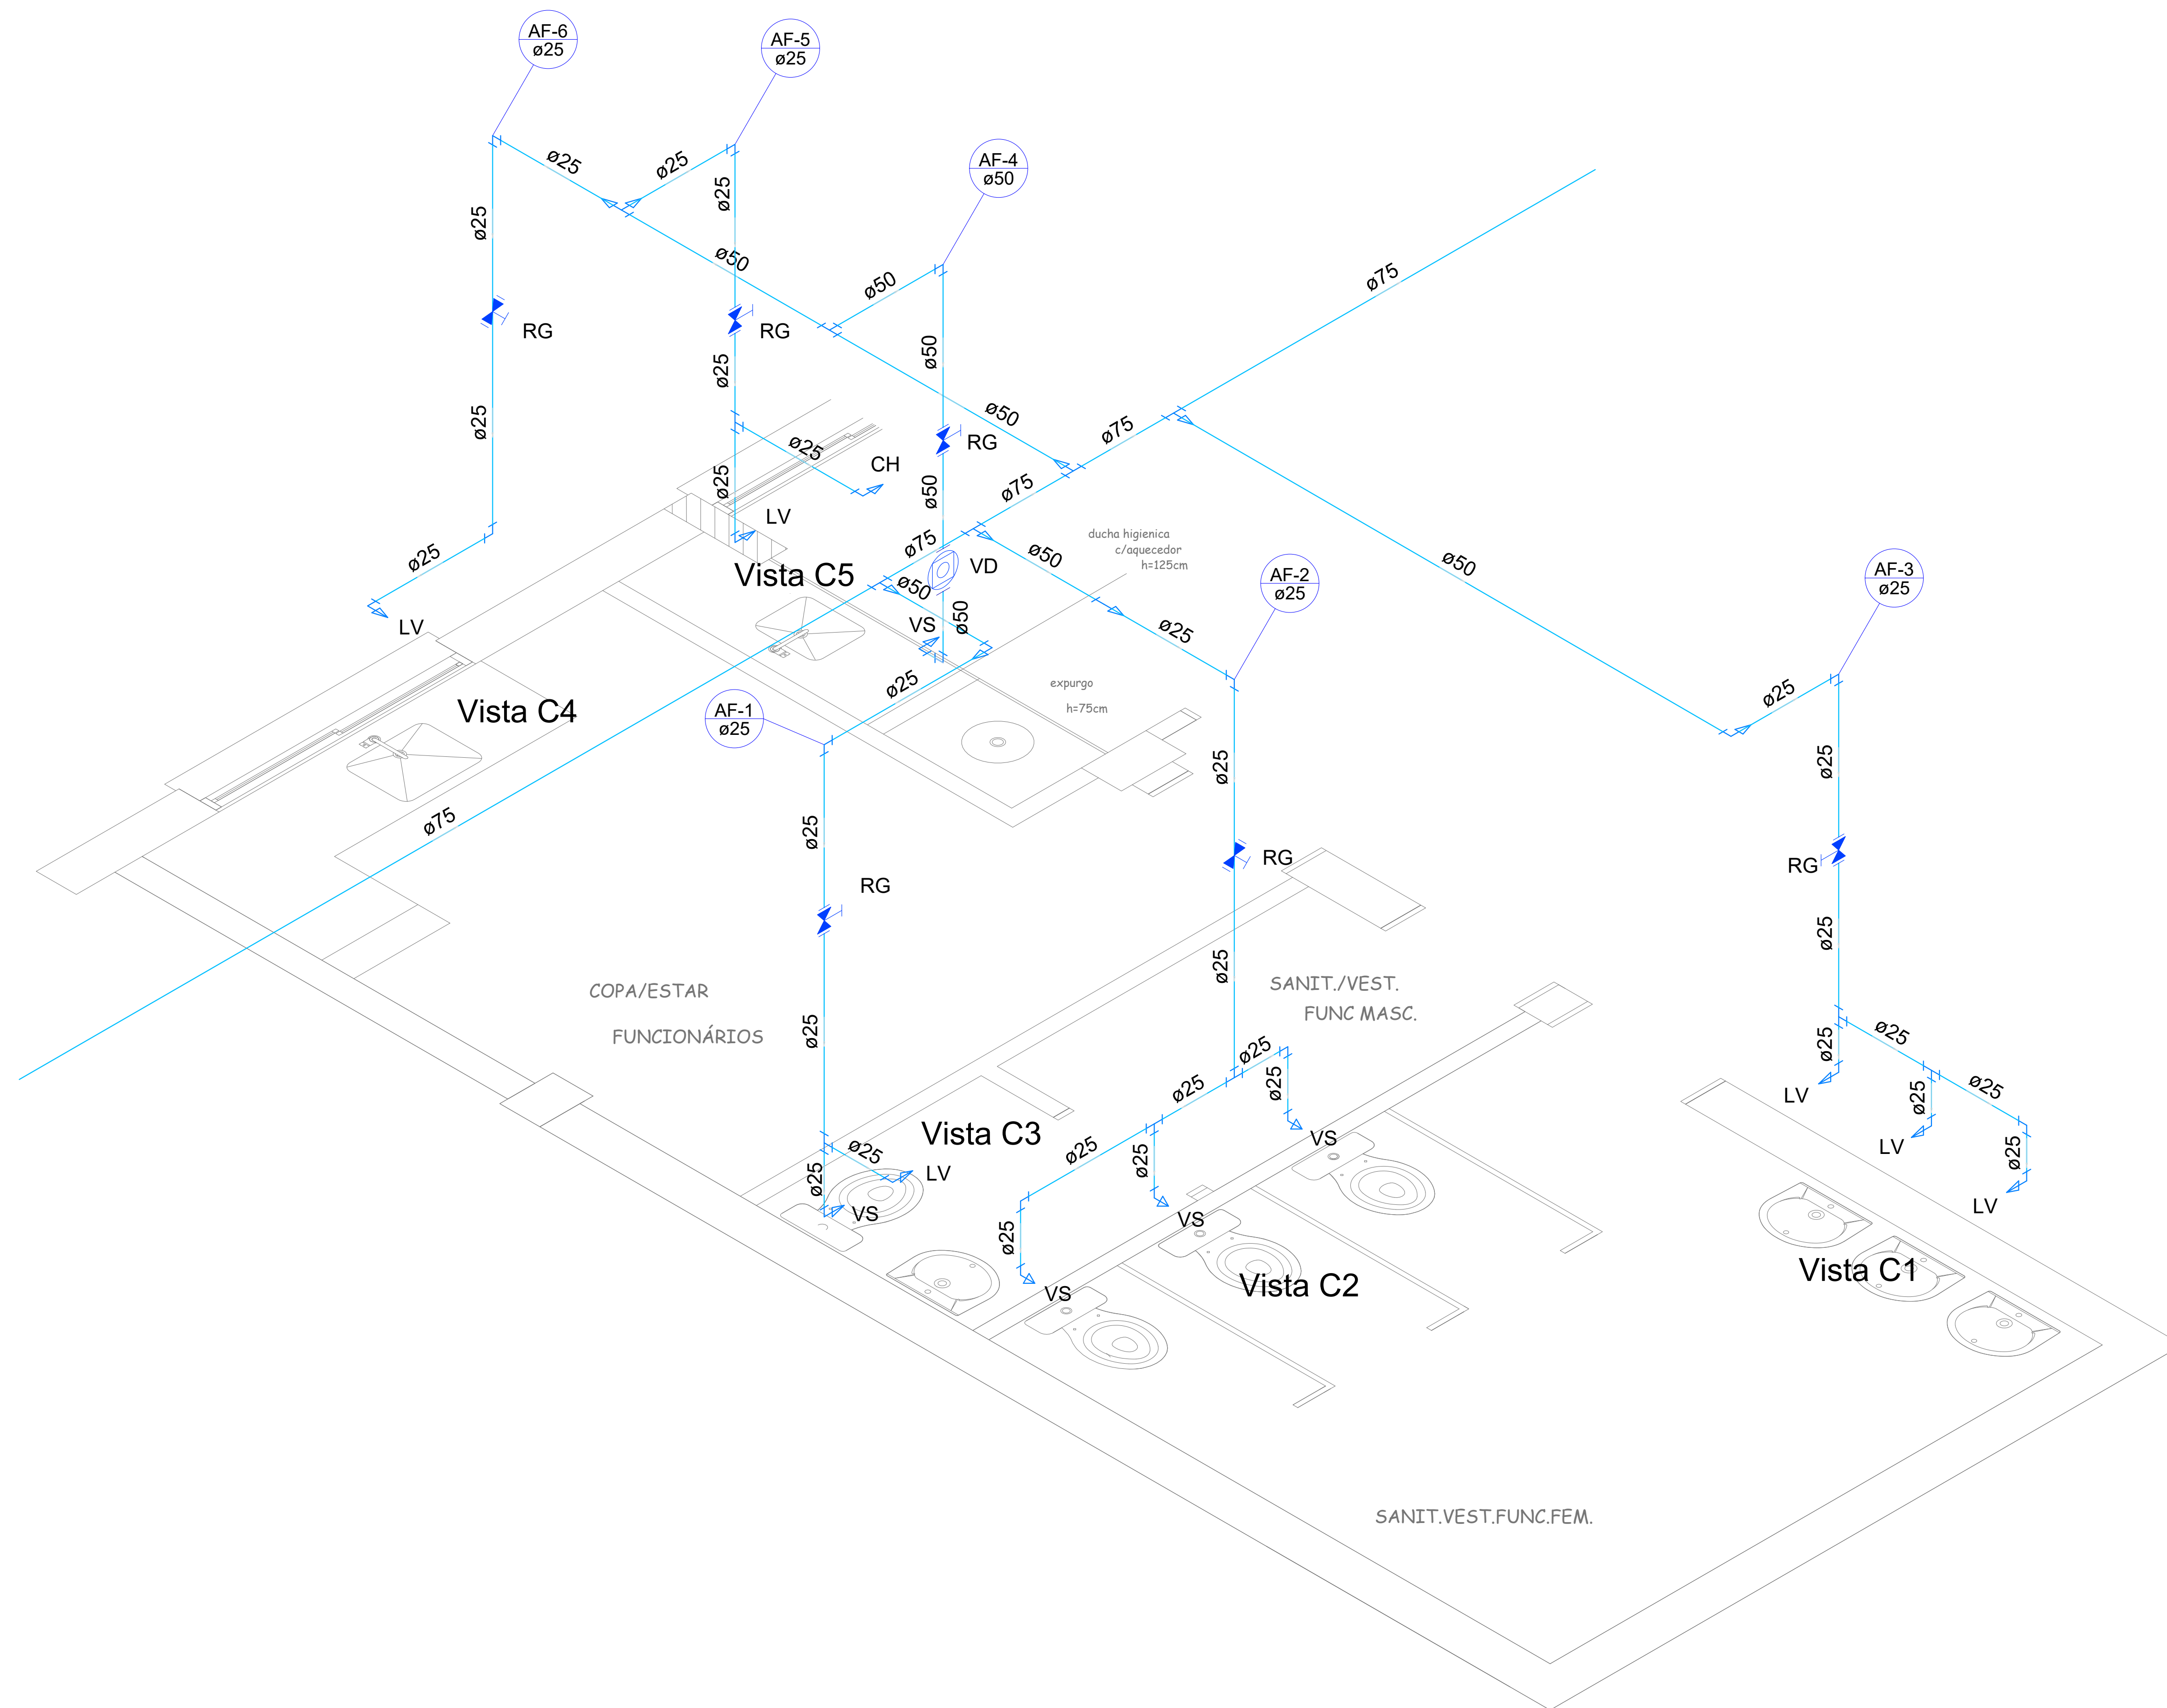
AF-6
ø25

AF-5
ø25

AF-4
ø50

ø25
ø25
ø25
ø25
ø50
ø50
RG
RG
ø25
ø50
ø75
ø25
ø50
RG
ø25
ø25
CH
ø75
ø25
LV
ø50
ø75
ø25
LV
Vista C5
ø75
VD
ø50
ducha higienica
c/aquecedor
h=125cm

AF-2
ø25

AF-3
ø25

ø50
ø50
VS
ø50
ø25
ø25
Vista C4
expurgo
h=75cm
AF-1
ø25
ø25
ø25
ø75
ø25
RG
RG
RG
ø25
ø25
COPA/ESTAR
FUNCIONÁRIOS
SANIT./VEST.
FUNC MASC.
ø25
ø25
ø25
ø25
ø25
ø25
LV
ø25
ø25
ø25
Vista C3
ø25
ø25
VS
LV
LV
ø25
ø25
ø25
VS
VS
LV
ø25
VS
Vista C2
Vista C1
SANIT.VEST.FUNC.FEM.